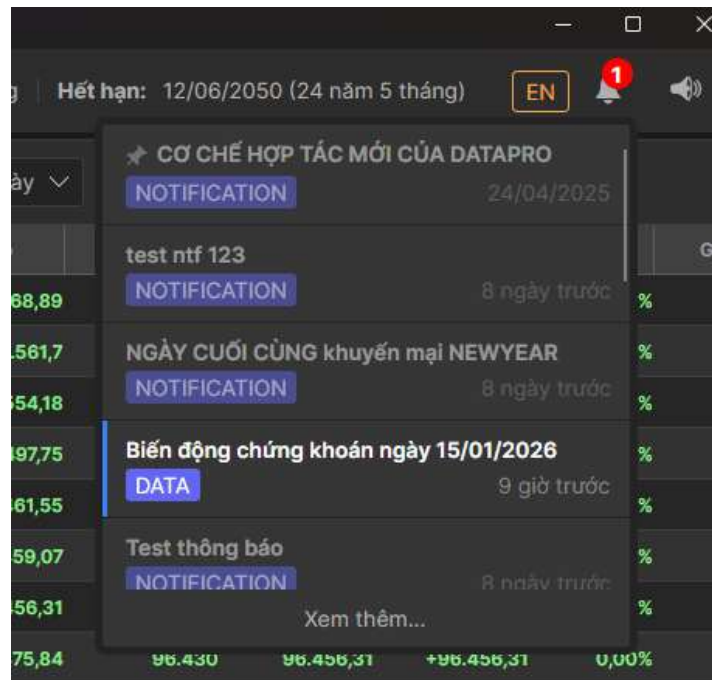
g | Hết hạn: 12/06/2050 (24 năm 5 tháng) EN 1

ày

CƠ CHẾ HỢP TÁC MỚI CỦA DATAPRO
NOTIFICATION 24/04/2025

test ntf 123
NOTIFICATION 8 ngày trước

NGÀY CUỐI CÙNG khuyến mại NEWYEAR
NOTIFICATION 8 ngày trước

Biến động chứng khoán ngày 15/01/2026
DATA 9 giờ trước

Test thông báo
NOTIFICATION 8 ngày trước

Xem thêm...

68,89 %
.561,7 %
54,18 %
97,75 %
61,55 %
59,07 %
56,31 %
75,84 96.430 96.456,31 +96.456,31 0,00%